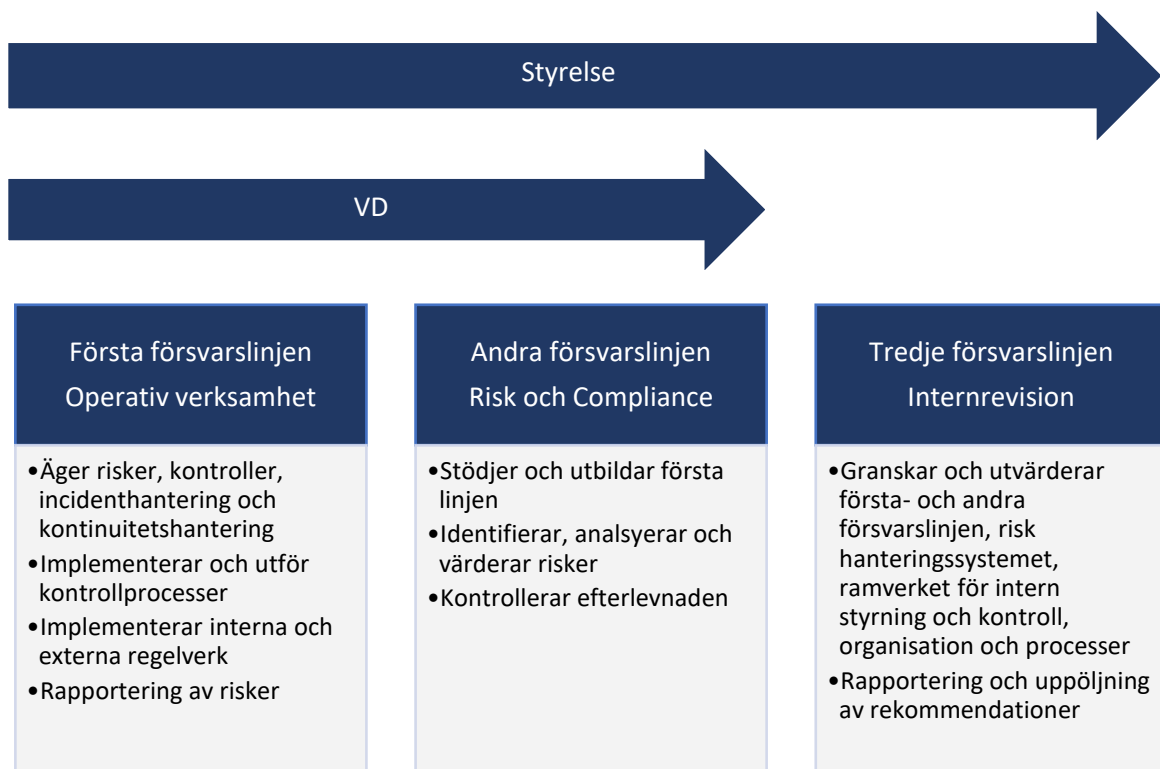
Styrelse

VD

Första försvarslinjen
Operativ verksamhet

•Äger risker, kontroller, incidenthantering och kontinuitetshantering
•Implementerar och utför kontrollprocesser
•Implementerar interna och externa regelverk
•Rapportering av risker

Andra försvarslinjen
Risk och Compliance

•Stödjer och utbildar första linjen
•Identifierar, analsyerar och värderar risker
•Kontrollerar efterlevnaden

Tredje försvarslinjen
Internrevision

•Granskar och utvärderar första- och andra försvarslinjen, risk hanteringssystemet, ramverket för intern styrning och kontroll, organisation och processer
•Rapportering och uppöljning av rekommendationer